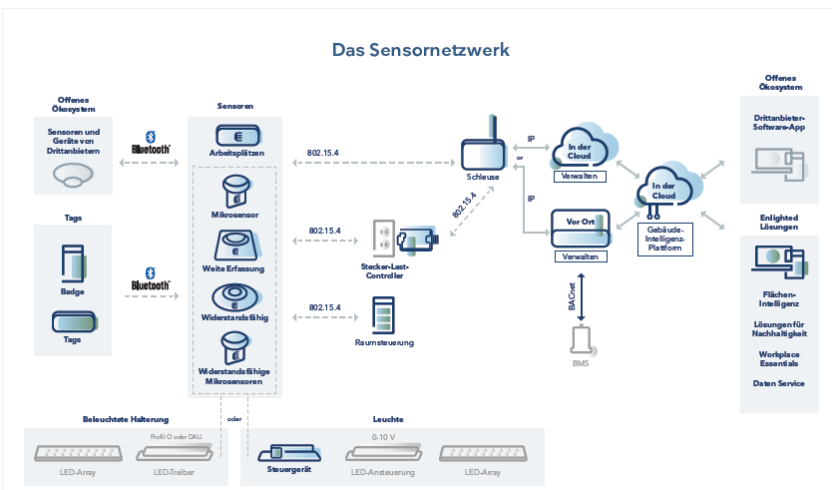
Das Sensornetzwerk

Offenes Ökosystem

Sensoren und Geräte von Drittanbietern

Bluetooth

Tags

Badge

Tags

Bluetooth

Sensoren

Arbeitsplätzen

Mikrosensor

Weite Erfassung

Widerstandsfähig

Widerstandsfähige Mikrosensoren

802.15.4

802.15.4

802.15.4

Stecker-Last-Controller

Raumsteuerung

802.15.4

Schleuse

IP

or

IP

In der Cloud

Verwalten

Vor Ort

Verwalten

BACnet

BMS

In der Cloud

Gebäude-Intelligenz-Plattform

Offenes Ökosystem

Drittanbieter-Software-App

Enlighted Lösungen

Flächen-Intelligenz

Lösungen für Nachhaltigkeit

Workplace Essentials

Daten Service

oder

Beleuchtete Halterung

Profil 0 oder DALI

LED-Array

LED-Treiber

Leuchte

0-10 V

Steuergerät

LED-Ansteuerung

LED-Array